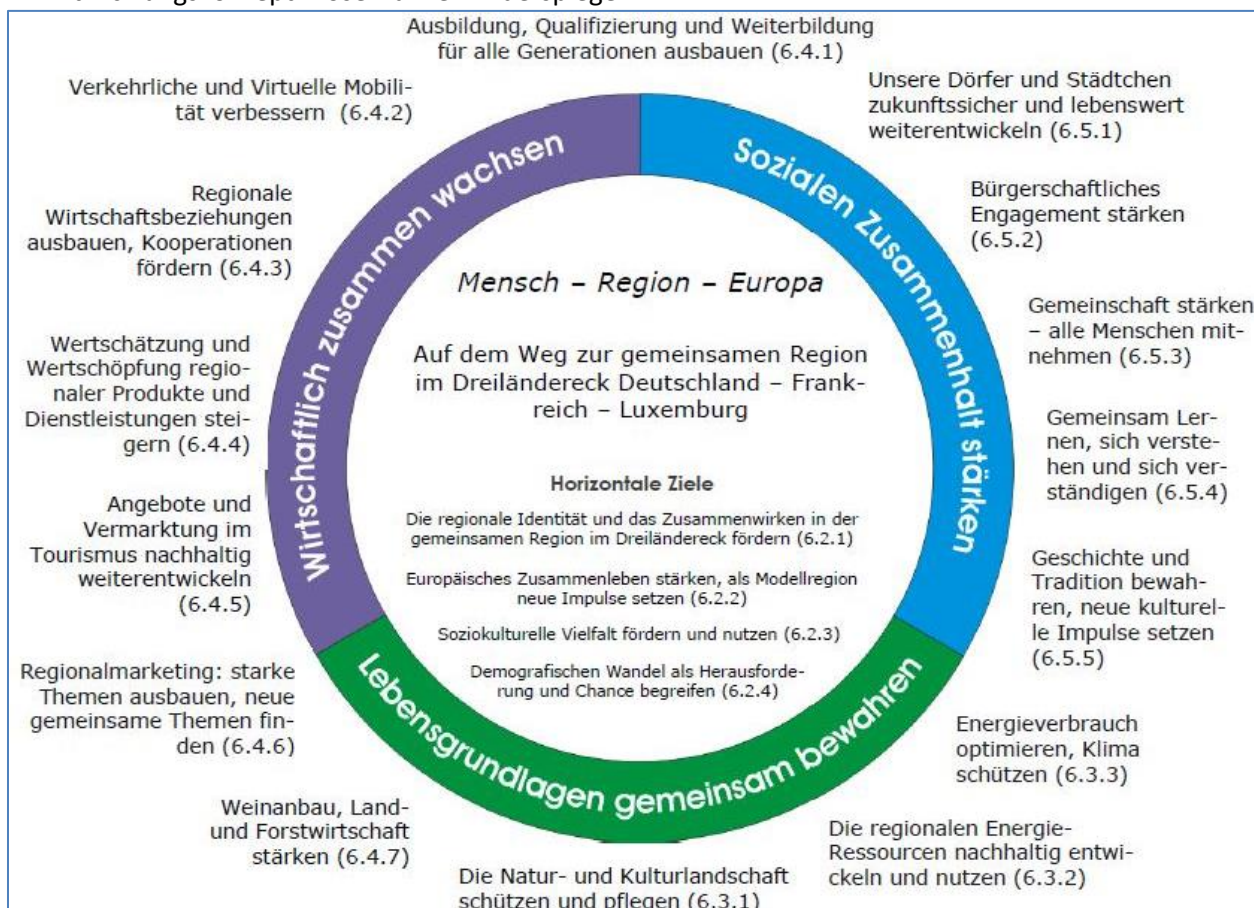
Ausbildung, Qualifizierung und Weiterbildung für alle Generationen ausbauen (6.4.1)

Verkehrliche und Virtuelle Mobilität verbessern (6.4.2)

Unsere Dörfer und Städtchen zukunftssicher und lebenswert weiterentwickeln (6.5.1)

Wirtschaftlich zusammen wachsen

Sozialen Zusammenhalt stärken

Regionale Wirtschaftsbeziehungen ausbauen, Kooperationen fördern (6.4.3)

Bürgerschaftliches Engagement stärken (6.5.2)

Mensch – Region – Europa

Gemeinschaft stärken – alle Menschen mitnehmen (6.5.3)

Wertschätzung und Wertschöpfung regionaler Produkte und Dienstleistungen steigern (6.4.4)

Auf dem Weg zur gemeinsamen Region im Dreiländereck Deutschland – Frankreich – Luxemburg

Gemeinsam Lernen, sich verstehen und sich verständigen (6.5.4)

Horizontale Ziele

Die regionale Identität und das Zusammenwirken in der gemeinsamen Region im Dreiländereck fördern (6.2.1)

Europäisches Zusammenleben stärken, als Modellregion neue Impulse setzen (6.2.2)

Soziokulturelle Vielfalt fördern und nutzen (6.2.3)

Demografischen Wandel als Herausforderung und Chance begreifen (6.2.4)

Angebote und Vermarktung im Tourismus nachhaltig weiterentwickeln (6.4.5)

Geschichte und Tradition bewahren, neue kulturelle Impulse setzen (6.5.5)

Regionalmarketing: starke Themen ausbauen, neue gemeinsame Themen finden (6.4.6)

Lebensgrundlagen gemeinsam bewahren

Energieverbrauch optimieren, Klima schützen (6.3.3)

Weinanbau, Land- und Forstwirtschaft stärken (6.4.7)

Die regionalen Energie-Ressourcen nachhaltig entwickeln und nutzen (6.3.2)

Die Natur- und Kulturlandschaft schützen und pflegen (6.3.1)